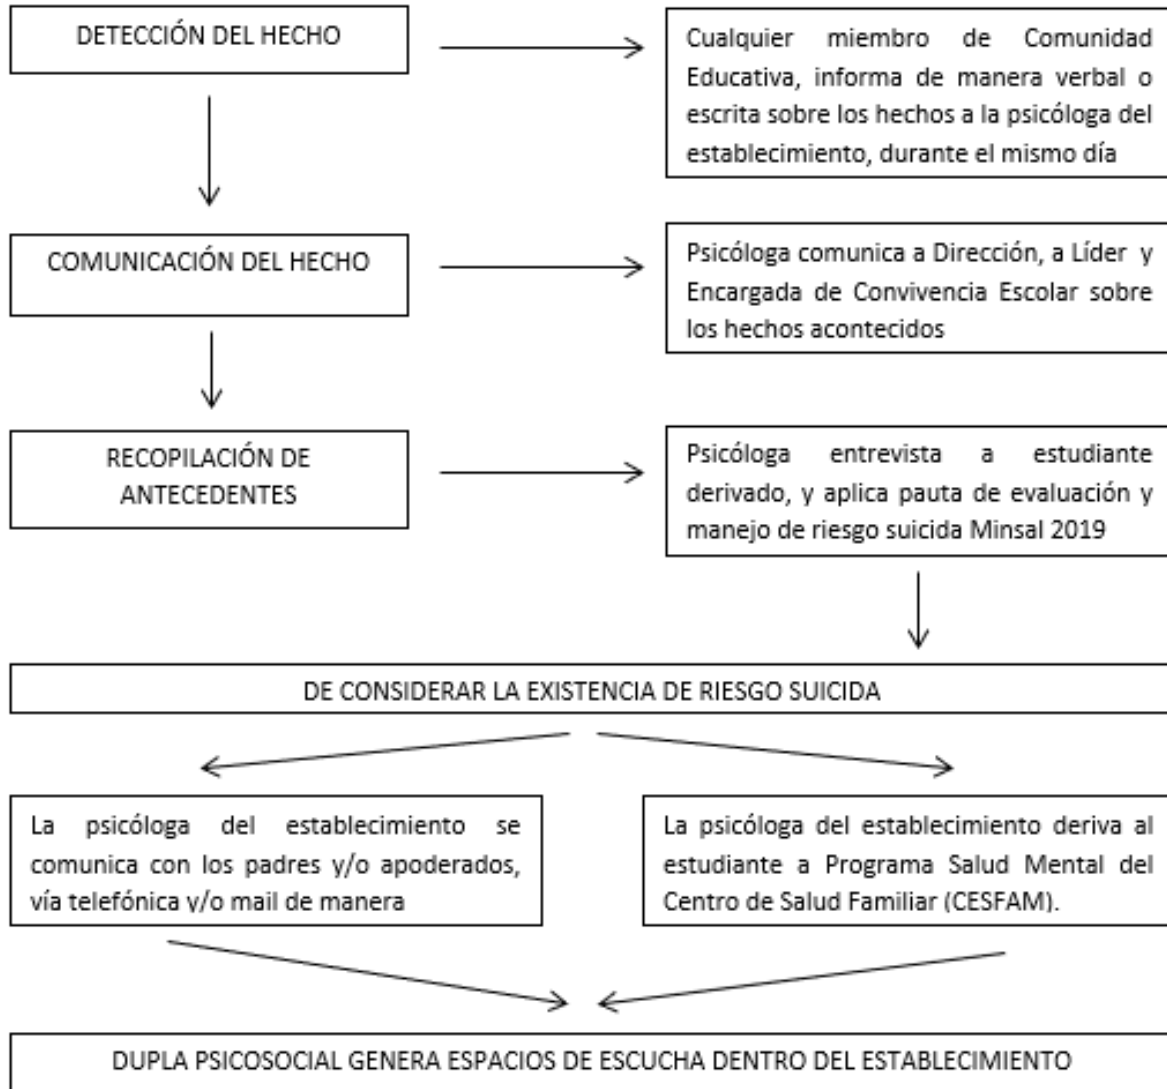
DETECCIÓN DEL HECHO

Cualquier miembro de Comunidad Educativa, informa de manera verbal o escrita sobre los hechos a la psicóloga del establecimiento, durante el mismo día

COMUNICACIÓN DEL HECHO

Psicóloga comunica a Dirección, a Líder y Encargada de Convivencia Escolar sobre los hechos acontecidos

RECOPILACIÓN DE ANTECEDENTES

Psicóloga entrevista a estudiante derivado, y aplica pauta de evaluación y manejo de riesgo suicida Minsal 2019

DE CONSIDERAR LA EXISTENCIA DE RIESGO SUICIDA

La psicóloga del establecimiento se comunica con los padres y/o apoderados, vía telefónica y/o mail de manera

La psicóloga del establecimiento deriva al estudiante a Programa Salud Mental del Centro de Salud Familiar (CESFAM).

DUPLA PSICOSOCIAL GENERA ESPACIOS DE ESCUCHA DENTRO DEL ESTABLECIMIENTO